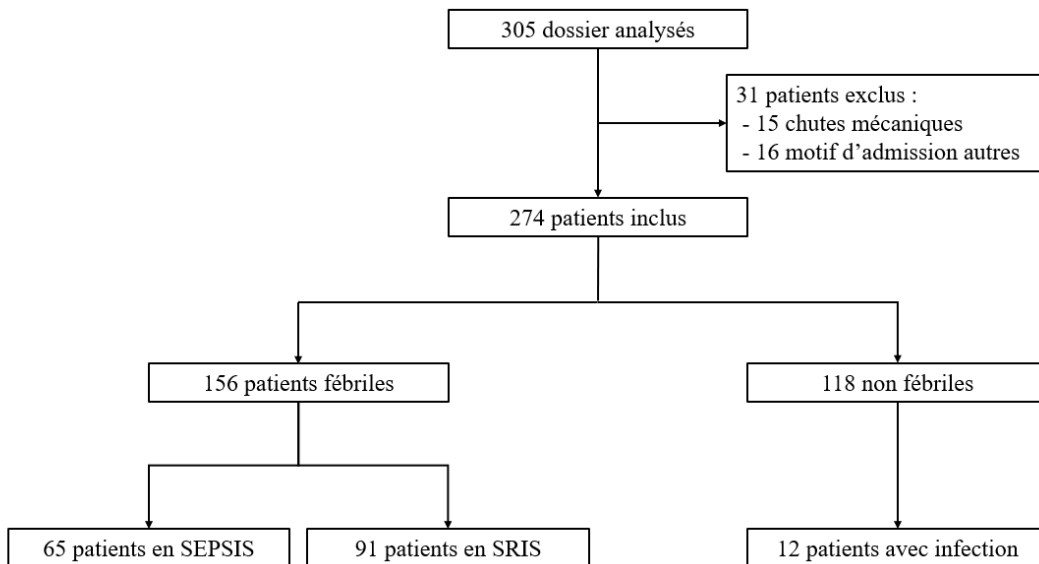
305 dossier analysés

31 patients exclus :
- 15 chutes mécaniques
- 16 motif d’admission autres

274 patients inclus

156 patients fébriles

118 non fébriles

65 patients en SEPSIS

91 patients en SRIS

12 patients avec infection